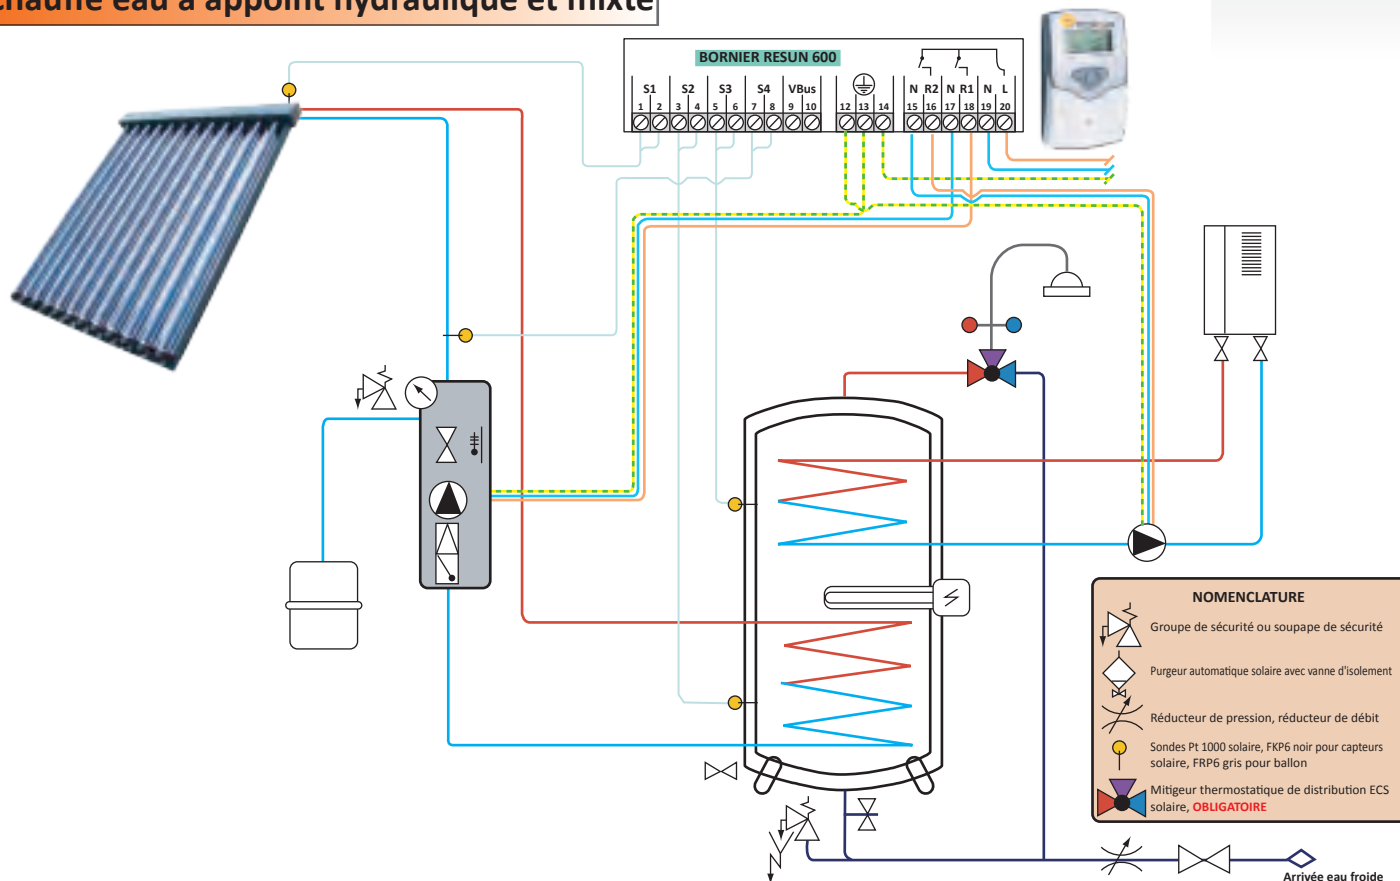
chauffe eau à appoint hydraulique et mixte

BORNIER RESUN 600

| S1 | | S2 | | S3 | | S4 | | VBus | | | ⏚ | | | N | R2 | N | R1 | N | L |
|---|---|---|---|---|---|---|---|---|---|---|---|---|---|---|---|---|---|---|---|
| 1 | 2 | 3 | 4 | 5 | 6 | 7 | 8 | 9 | 10 | 12 | 13 | 14 | | 15 | 16 | 17 | 18 | 19 | 20 |

NOMENCLATURE

Groupe de sécurité ou soupape de sécurité

Purgeur automatique solaire avec vanne d'isolement

Réducteur de pression, réducteur de débit

Sondes Pt 1000 solaire, FKP6 noir pour capteurs solaire, FRP6 gris pour ballon

Mitigeur thermostatique de distribution ECS solaire, OBLIGATOIRE

Arrivée eau froide